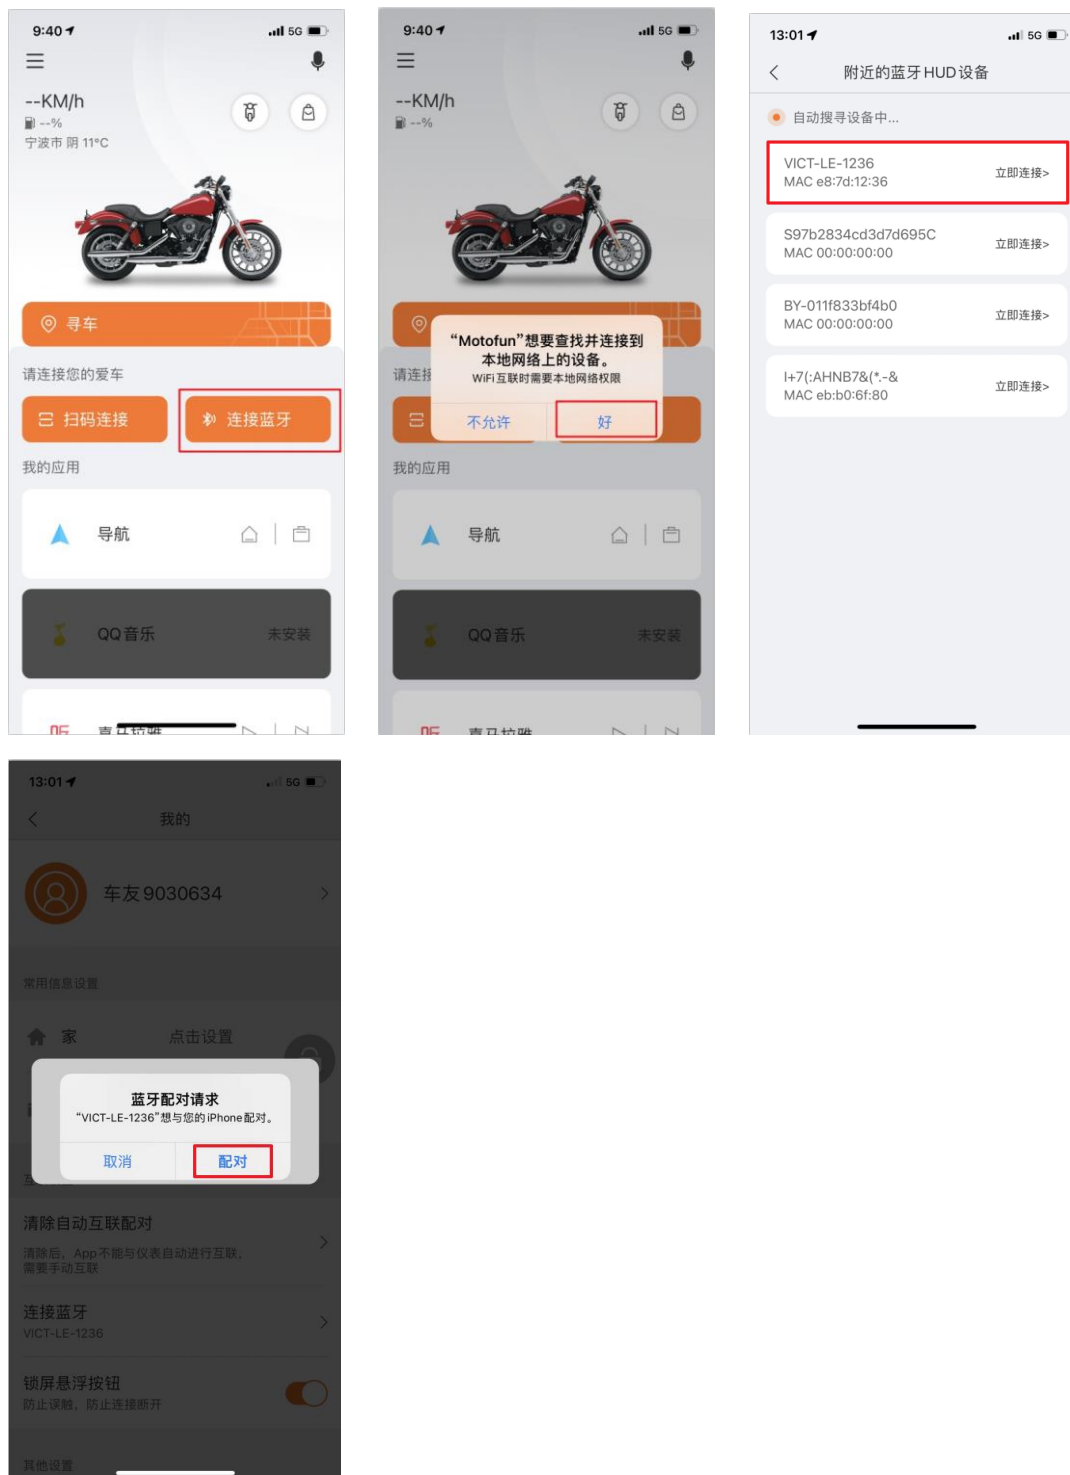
9:40 5G

--KM/h
--%
宁波市 阴 11°C

寻车

请连接您的爱车

扫码连接

连接蓝牙

我的应用

导航

QQ音乐 未安装

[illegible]

9:40 5G

--KM/h
--%

“Motofun”想要查找并连接到本地网络上的设备。
WiFi互联时需要本地网络权限

不允许

好

请连接

我的应用

导航

QQ音乐 未安装

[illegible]

13:01 5G

附近的蓝牙HUD设备

自动搜寻设备中...

VICT-LE-1236
MAC e8:7d:12:36
立即连接>

S97b2834cd3d7d695C
MAC 00:00:00:00
立即连接>

BY-011f833bf4b0
MAC 00:00:00:00
立即连接>

I+7(:AHNB7&(*.-&
MAC eb:b0:6f:80
立即连接>

13:01 5G

我的

车友9030634

常用信息设置

家 点击设置

蓝牙配对请求
“VICT-LE-1236”想与您的iPhone配对。

取消

配对

清除自动互联配对
清除后，App不能与仪表自动进行互联，需要手动互联

连接蓝牙
VICT-LE-1236

锁屏悬浮按钮
防止误触、防止连接断开

其他设置